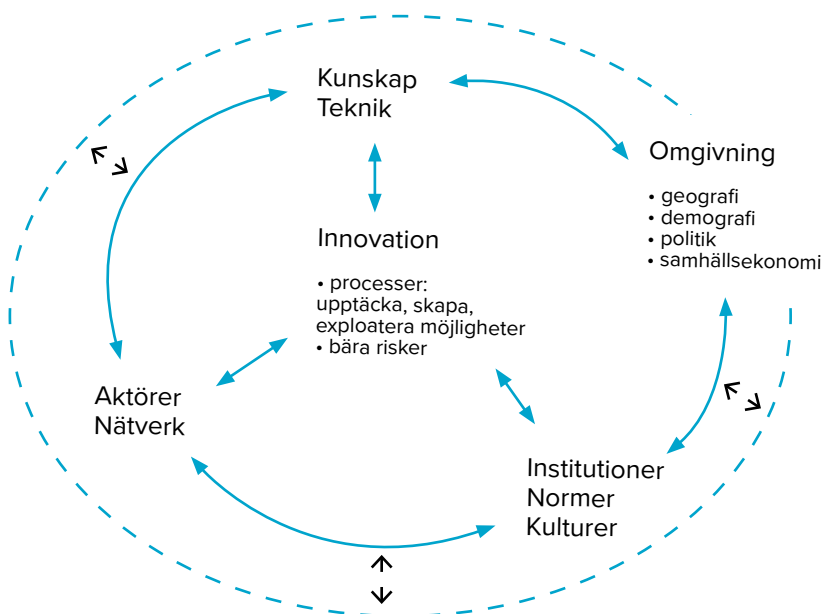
Kunskap
Teknik

Omgivning

• geografi
• demografi
• politik
• samhällsekonomi

Innovation

• processer:
upptäcka, skapa,
exploatera möjligheter
• bära risker

Aktörer
Nätverk

Institutioner
Normer
Kulturer